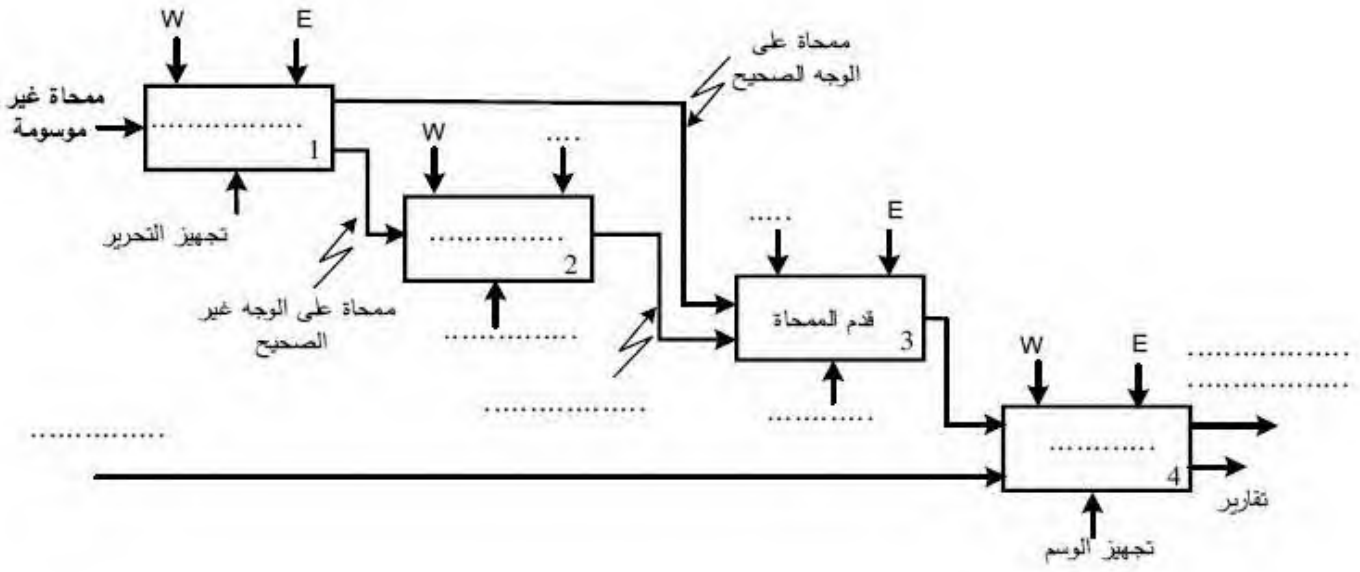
W E
ممحاة غير موسومة
..................
1
تجهيز التحرير

ممحاة على الوجه الصحيح

W ....
..................
2
ممحاة على الوجه غير الصحيح
..................

..... E
قدم الممحاة
3
..................
..................

W E
..................
4
..................
..................
..................
تقارير
تجهيز الوسم